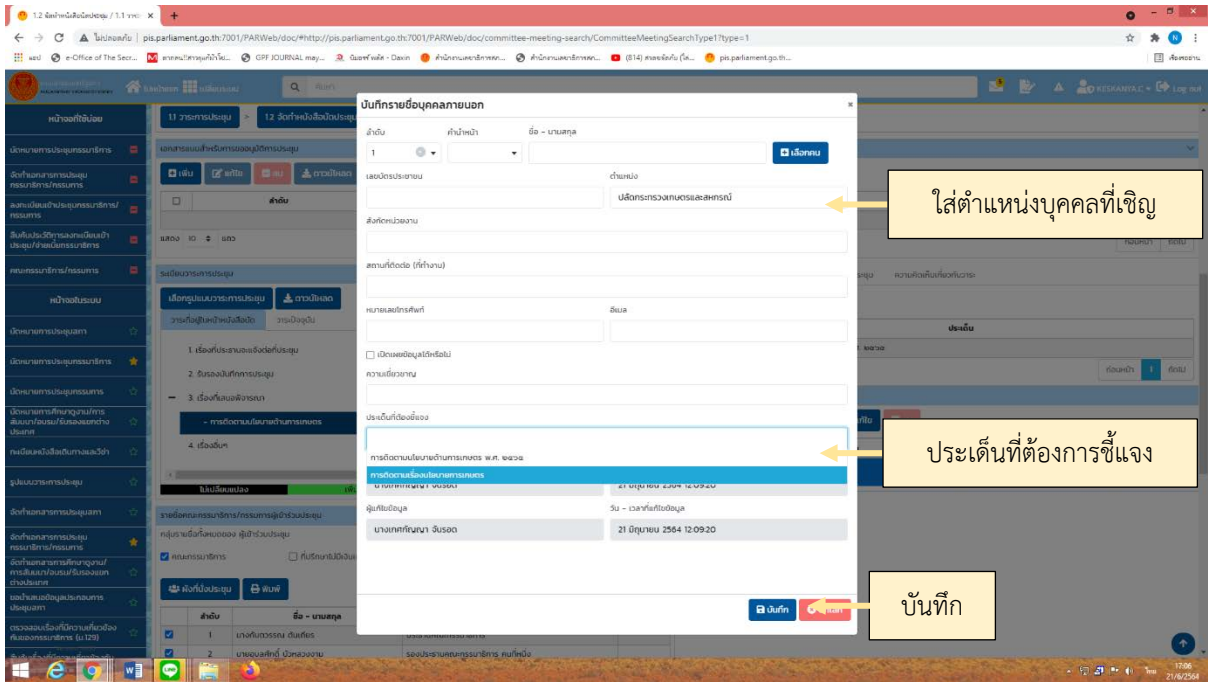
1.2 จัดทำหนังสือเชิญประชุม / 1.1 วาระ ×

ไม่ปลอดภัย | pis.parliament.go.th:7001/PARWeb/doc/#http://pis.parliament.go.th:7001/PARWeb/doc/committee-meeting-search/CommitteeMeetingSearchType1?type=1

แอป e-Office of The Secr... GPF JOURNAL may... pis.parliament.go.th...

หน้าจอที่ใช้บ่อย

1.1 วาระการประชุม > 1.2 จัดทำหนังสือเชิญประชุม

บันทึกรายชื่อบุคคลภายนอก ×

ลำดับ คำนำหน้า ชื่อ - นามสกุล

1

เลือกคน

เลขบัตรประชาชน ตำแหน่ง

ปลัดกระทรวงเกษตรและสหกรณ์

ใส่ตำแหน่งบุคคลที่เชิญ

สังกัดหน่วยงาน

สถานที่ติดต่อ (ที่ทำงาน)

หมายเลขโทรศัพท์ อีเมล

เปิดเผยข้อมูลได้หรือไม่

ความเชี่ยวชาญ

ประเด็นที่ต้องชี้แจง

การติดตามนโยบายด้านการเกษตร พ.ศ. ๒๕๖๔

การติดตามเรื่องนโยบายการเกษตร

ประเด็นที่ต้องการชี้แจง

21 มิถุนายน 2564 12:09:20

ผู้แก้ไขข้อมูล วัน - เวลาที่แก้ไขข้อมูล

นางเกศกัญญา จันรอด 21 มิถุนายน 2564 12:09:20

บันทึก

บันทึก

หน้าจอในระบบ

1. เรื่องที่ประธานจะแจ้งต่อที่ประชุม

2. รับรองบันทึกการประชุม

3. เรื่องที่เสนอพิจารณา

- การติดตามนโยบายด้านการเกษตร

4. เรื่องอื่นๆ

ลำดับ ชื่อ - นามสกุล

1 นางจันทวรรณ ต้นเกียร

2 นายชยุลศักดิ์ บัวหลวงงาม

รองประธานคณะกรรมาธิการ คนที่หนึ่ง

17:06
21/6/2564